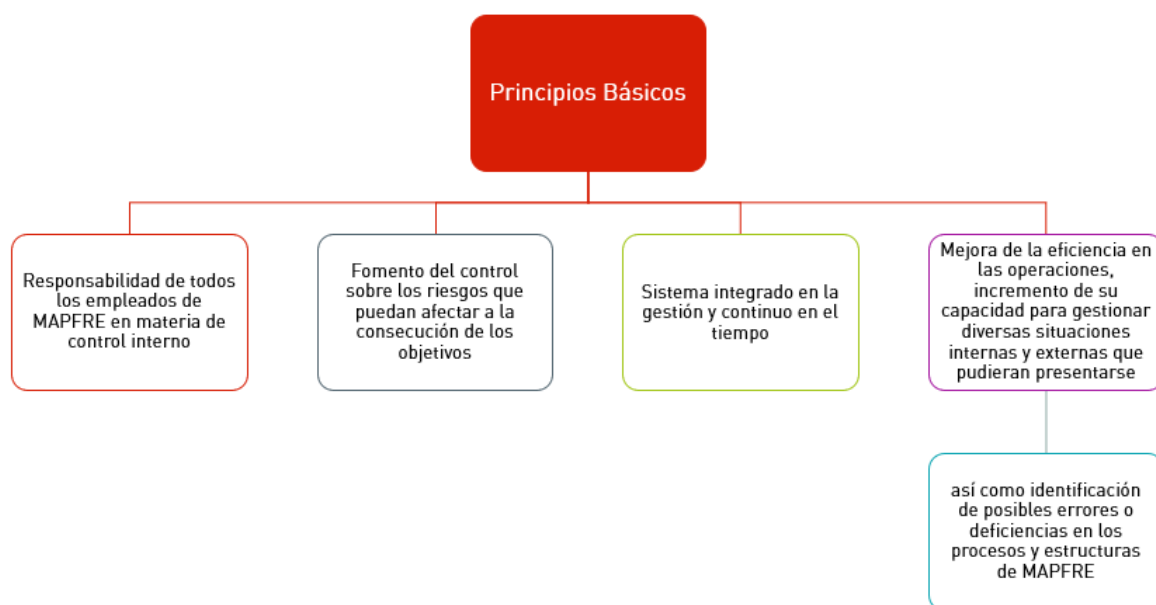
Principios Básicos

Responsabilidad de todos los empleados de MAPFRE en materia de control interno

Fomento del control sobre los riesgos que puedan afectar a la consecución de los objetivos

Sistema integrado en la gestión y continuo en el tiempo

Mejora de la eficiencia en las operaciones, incremento de su capacidad para gestionar diversas situaciones internas y externas que pudieran presentarse

así como identificación de posibles errores o deficiencias en los procesos y estructuras de MAPFRE